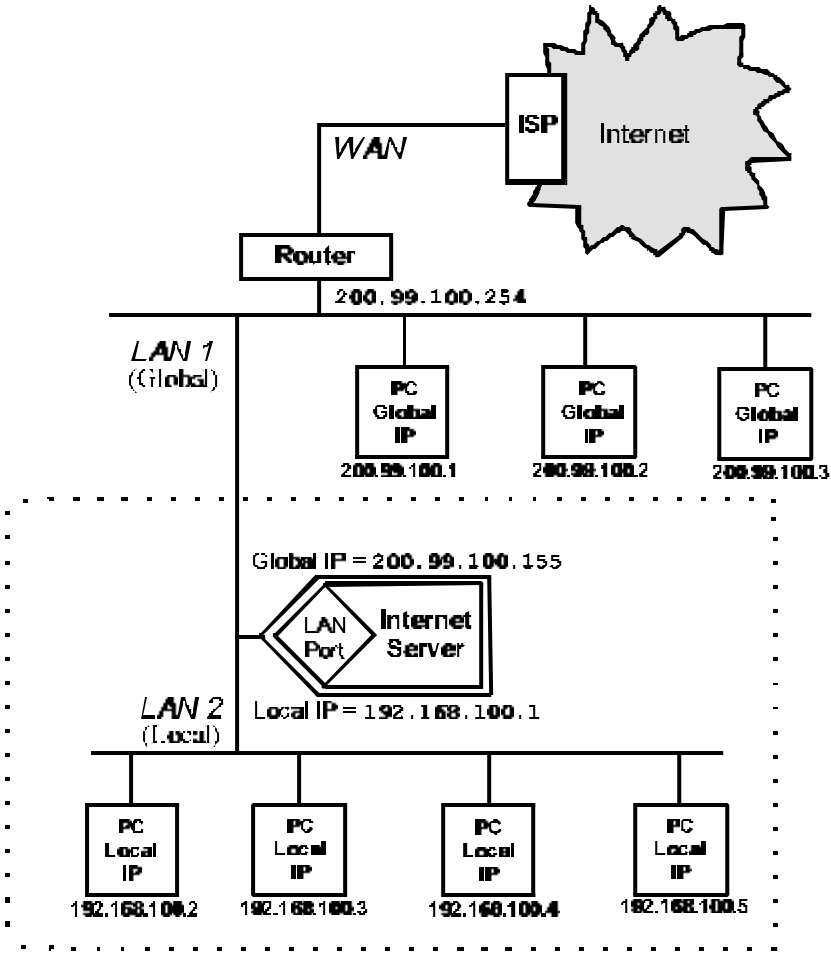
ISP

Internet

WAN

Router

200.99.100.254

LAN 1
(Global)

PC
Global
IP
200.99.100.1

PC
Global
IP
200.99.100.2

PC
Global
IP
200.99.100.3

Global IP = 200.99.100.155

LAN
Port

Internet
Server

Local IP = 192.168.100.1

LAN 2
(Local)

PC
Local
IP
192.168.100.2

PC
Local
IP
192.168.100.3

PC
Local
IP
192.168.100.4

PC
Local
IP
192.168.100.5